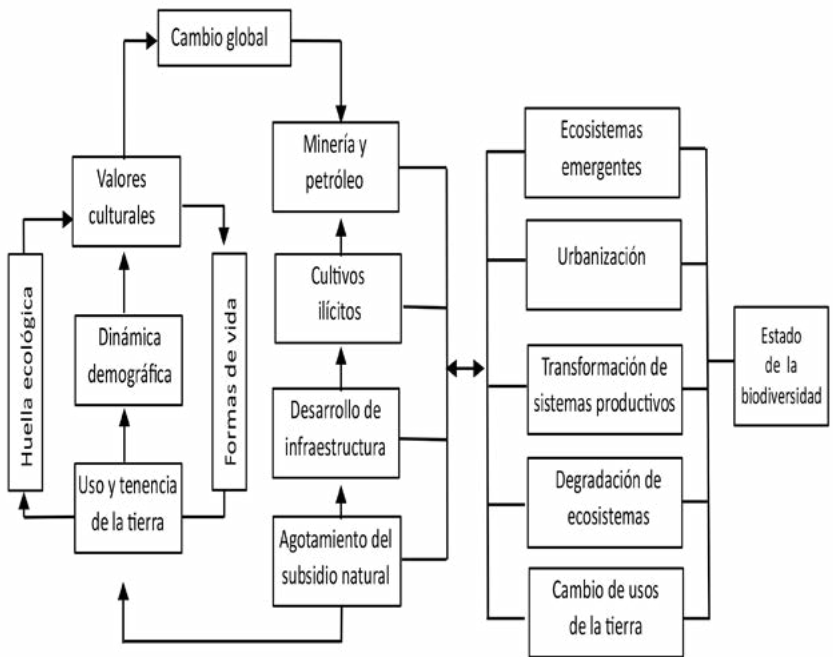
Cambio global

Valores culturales

Huella ecológica

Dinámica demográfica

Formas de vida

Uso y tenencia de la tierra

Minería y petróleo

Cultivos ilícitos

Desarrollo de infraestructura

Agotamiento del subsidio natural

Ecosistemas emergentes

Urbanización

Transformación de sistemas productivos

Degradación de ecosistemas

Cambio de usos de la tierra

Estado de la biodiversidad